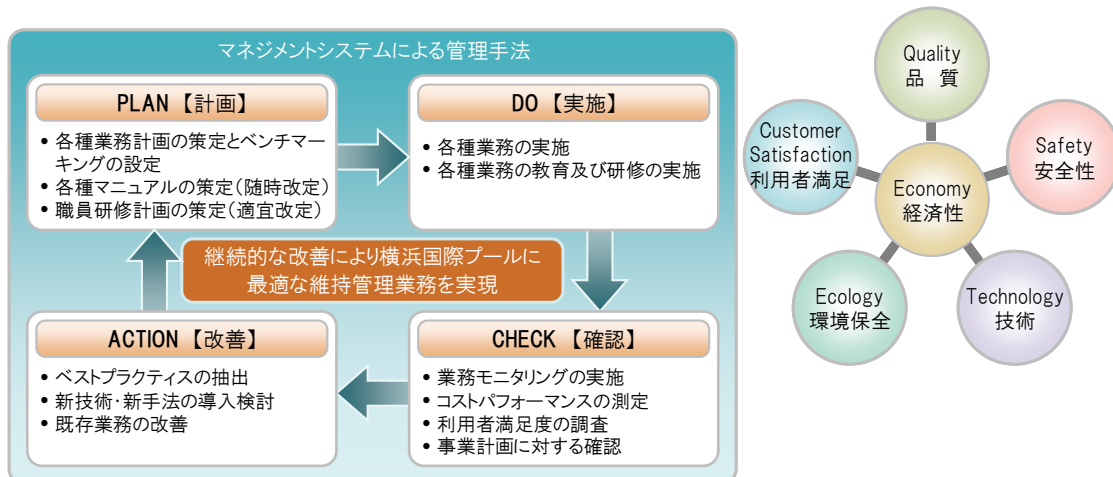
マネジメントシステムによる管理手法

PLAN【計画】
• 各種業務計画の策定とベンチマーキングの設定
• 各種マニュアルの策定（随時改定）
• 職員研修計画の策定（適宜改定）

DO【実施】
• 各種業務の実施
• 各種業務の教育及び研修の実施

継続的な改善により横浜国際プールに最適な維持管理業務を実現

ACTION【改善】
• ベストプラクティスの抽出
• 新技術・新手法の導入検討
• 既存業務の改善

CHECK【確認】
• 業務モニタリングの実施
• コストパフォーマンスの測定
• 利用者満足度の調査
• 事業計画に対する確認

Quality
品 質

Customer Satisfaction
利用者満足

Safety
安全性

Economy
経済性

Ecology
環境保全

Technology
技術